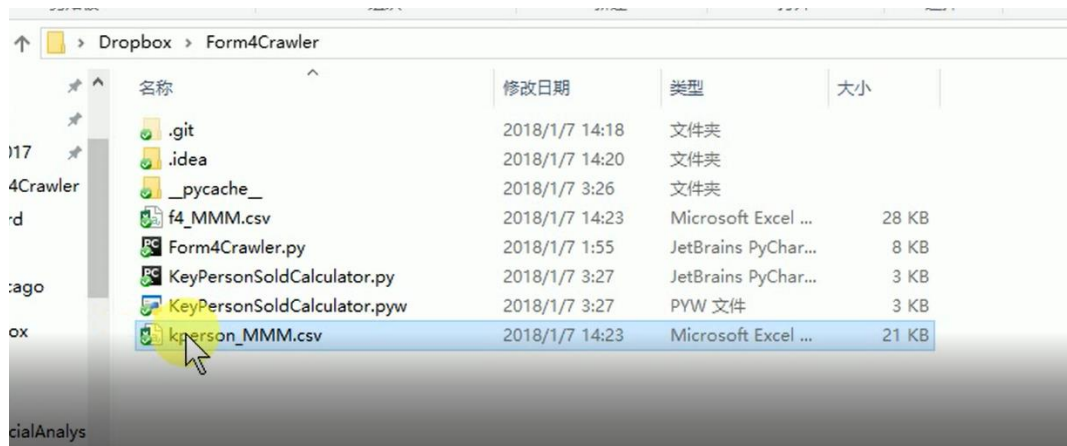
Dropbox › Form4Crawler

017
4Crawler
rd
:ago
ox
cialAnalys

| 名称 | 修改日期 | 类型 | 大小 |
|---|---|---|---|
| .git | 2018/1/7 14:18 | 文件夹 | |
| .idea | 2018/1/7 14:20 | 文件夹 | |
| \_\_pycache\_\_ | 2018/1/7 3:26 | 文件夹 | |
| f4_MMM.csv | 2018/1/7 14:23 | Microsoft Excel ... | 28 KB |
| Form4Crawler.py | 2018/1/7 1:55 | JetBrains PyChar... | 8 KB |
| KeyPersonSoldCalculator.py | 2018/1/7 3:27 | JetBrains PyChar... | 3 KB |
| KeyPersonSoldCalculator.pyw | 2018/1/7 3:27 | PYW 文件 | 3 KB |
| kperson_MMM.csv | 2018/1/7 14:23 | Microsoft Excel ... | 21 KB |